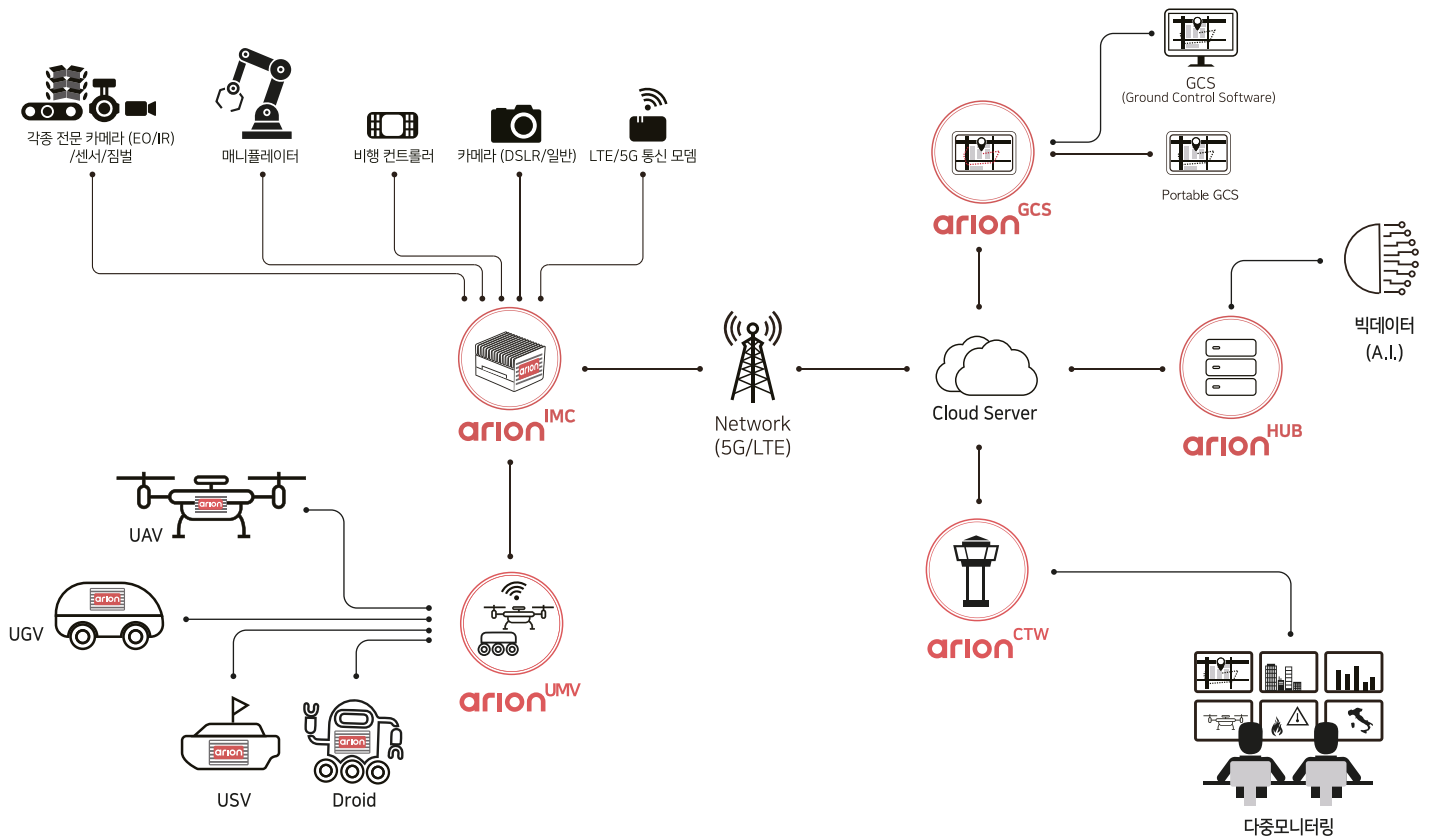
각종 전문 카메라 (EO/IR) /센서/짐벌

매니퓰레이터

비행 컨트롤러

카메라 (DSLR/일반)

LTE/5G 통신 모뎀

arion IMC

Network (5G/LTE)

Cloud Server

GCS (Ground Control Software)

Portable GCS

arion GCS

빅데이터 (A.I.)

arion HUB

arion CTW

다중모니터링

UAV

UGV

USV

Droid

arion UMV

arion